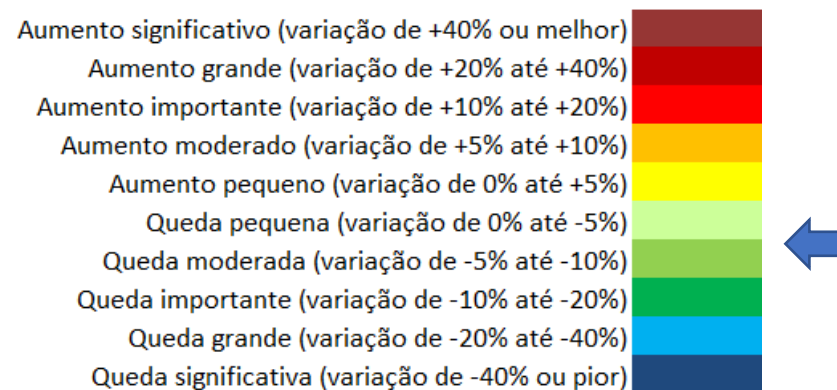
Aumento significativo (variação de +40% ou melhor)
Aumento grande (variação de +20% até +40%)
Aumento importante (variação de +10% até +20%)
Aumento moderado (variação de +5% até +10%)
Aumento pequeno (variação de 0% até +5%)
Queda pequena (variação de 0% até -5%)
Queda moderada (variação de -5% até -10%)
Queda importante (variação de -10% até -20%)
Queda grande (variação de -20% até -40%)
Queda significativa (variação de -40% ou pior)